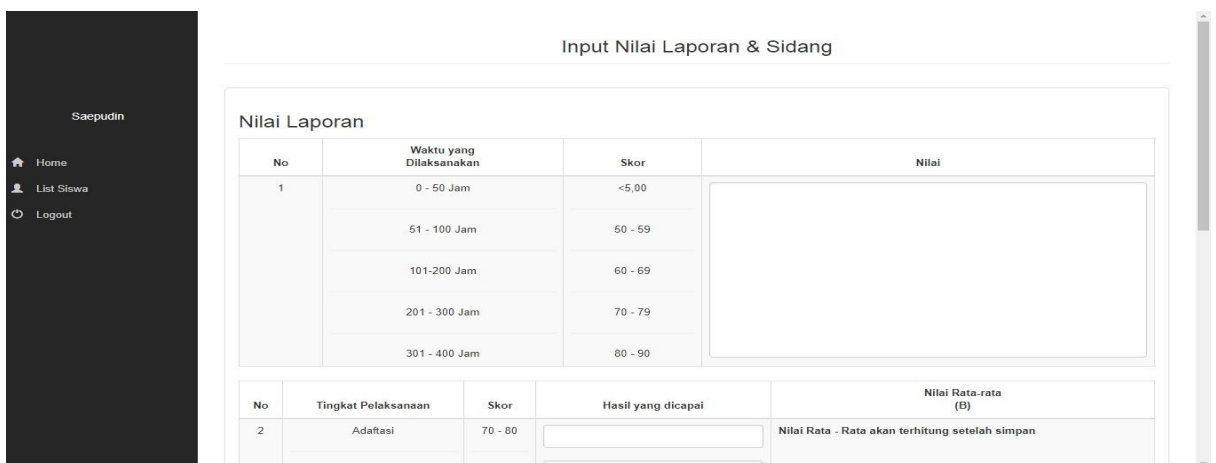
Saepudin

Home
List Siswa
Logout

Input Nilai Laporan & Sidang

Nilai Laporan

| No | Waktu yang Dilaksanakan | Skor | Nilai |
|---|---|---|---|
| 1 | 0 - 50 Jam | <5,00 | |
| | 51 - 100 Jam | 50 - 59 | |
| | 101-200 Jam | 60 - 69 | |
| | 201 - 300 Jam | 70 - 79 | |
| | 301 - 400 Jam | 80 - 90 | |

| No | Tingkat Pelaksanaan | Skor | Hasil yang dicapai | Nilai Rata-rata (B) |
|---|---|---|---|---|
| 2 | Adaftasi | 70 - 80 | | Nilai Rata - Rata akan terhitung setelah simpan |